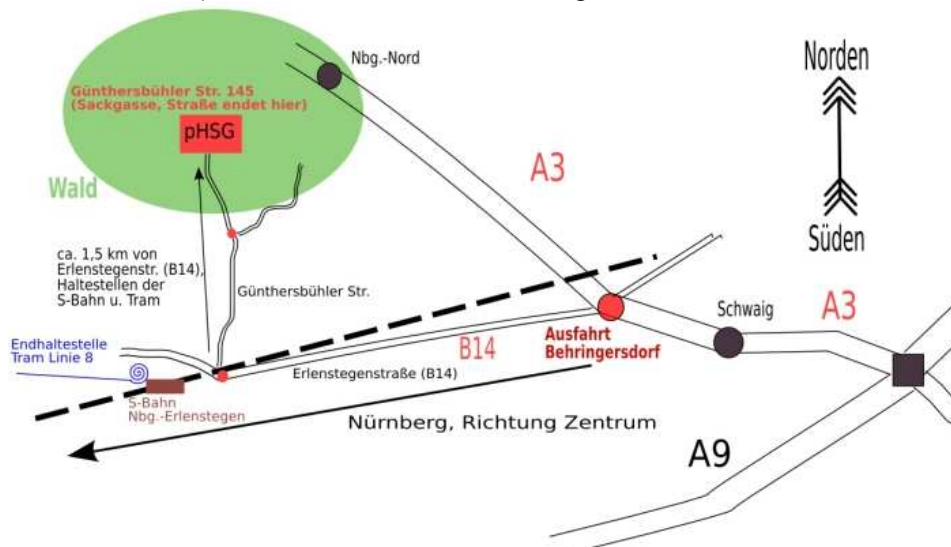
Günthersbühler Str. 145 (Sackgasse, Straße endet hier)

pHSG

Wald

Nbg.-Nord

A3

Norden

Süden

ca. 1,5 km von Erlenstegenstr. (B14), Haltestellen der S-Bahn u. Tram

Günthersbühler Str.

Ausfahrt Behringersdorf

Schwaig

A3

Endhaltestelle Tram Linie 8

B14

S-Bahn Nbg.-Erlenstegen

Erlenstegenstraße (B14)

Nürnberg, Richtung Zentrum

A9